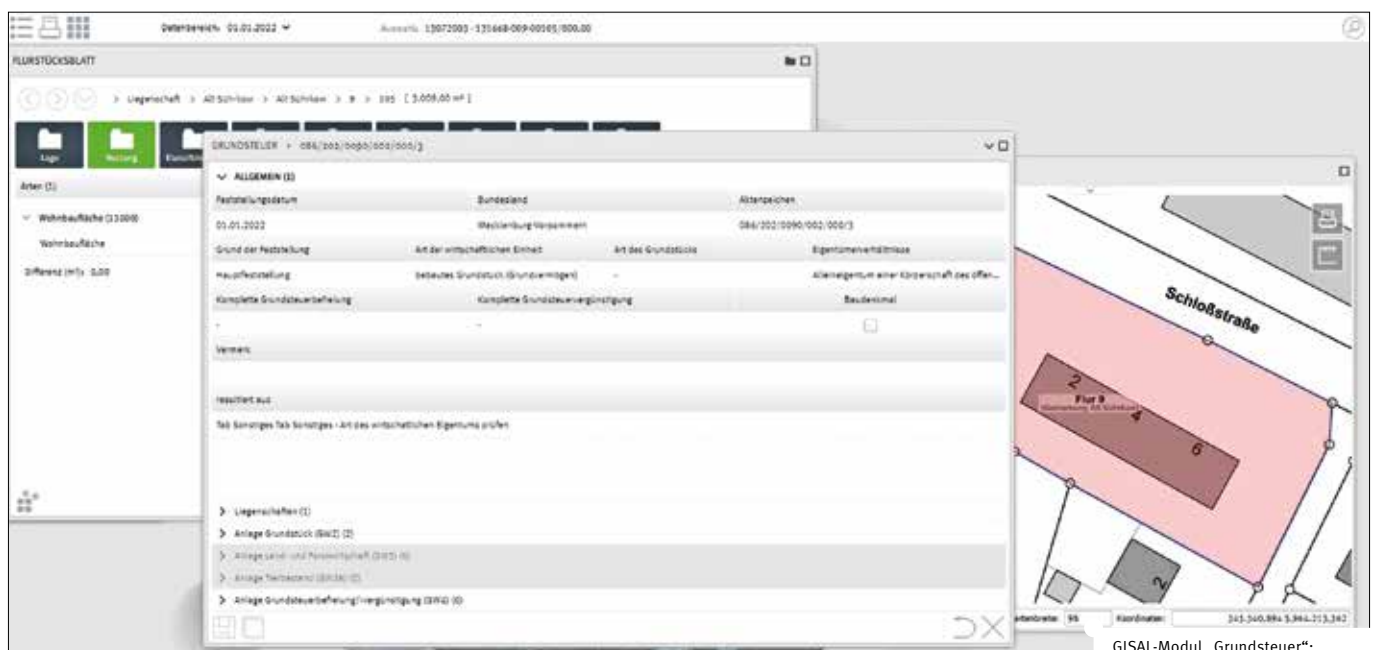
Datenbereich 01.01.2022 Auswahl 13072003 - 131668-009-00105/000.00

FLURSTÜCKSBLATT

Liegenschaft > Alt Schwiow > Alt Schwiow > 9 > 195 [ 3.009,00 m² ]

Lage Nutzung Klassifizi

Arten (1)

Wohnbaufläche (13000)

Wohnbaufläche

Differenz (m²): 0,00

GRUNDSTEUER > 086/202/0090/002/000/3

ALLGEMEIN (1)

| Feststellungsdatum | Bundesland | Aktenzeichen |
|---|---|---|
| 01.01.2022 | Mecklenburg-Vorpommern | 086/202/0090/002/000/3 |

| Grund der Feststellung | Art der wirtschaftlichen Einheit | Art des Grundstücks | Eigentumsverhältnisse |
|---|---|---|---|
| Hauptfeststellung | bebautes Grundstück (Grundvermögen) | - | Alleineigentum einer Körperschaft des öffen... |

| Komplette Grundsteuerbefreiung | Komplette Grundsteuervergünstigung | Baudenkmal |
|---|---|---|
| - | - | |

Vermerk

resultiert aus

Tab Sonstiges Tab Sonstiges - Art des wirtschaftlichen Eigentums prüfen

> Liegenschaften (1)
> Anlage Grundstück (GrSt) (2)
> Anlage Land- und Forstwirtschaft (GrSt) (0)
> Anlage Tierbestand (GrSt) (0)
> Anlage Grundsteuerbefreiung/-vergünstigung (GrSt) (0)

Schloßstraße

2
Flur 9
Alt Schwiow
4
6
2

Kartenbreite: 95 Koordinaten: 345.540,894 5.964.313,342

GISAI-Modul „Grundsteuer“: